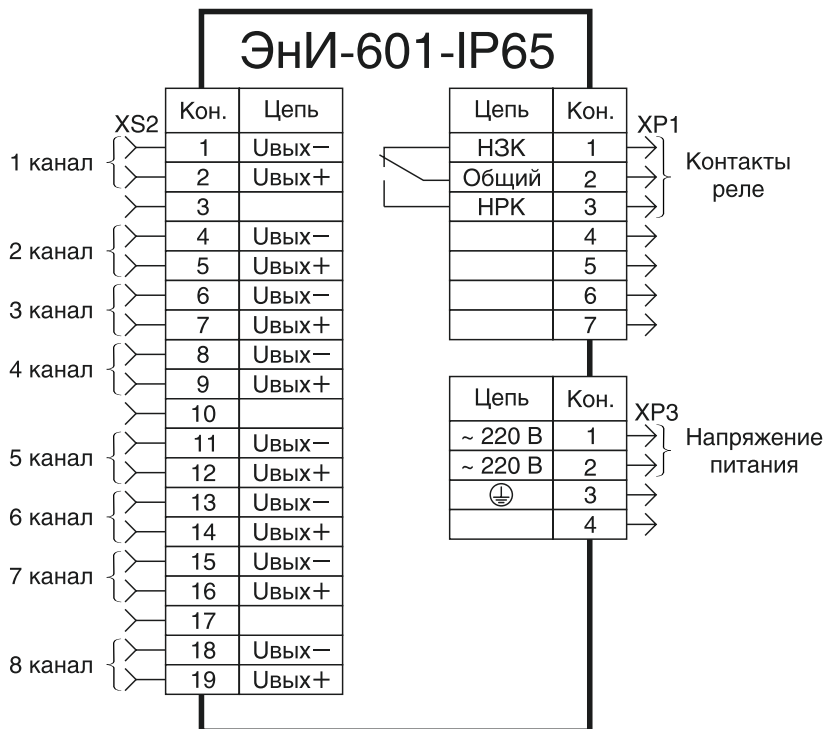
ЭнИ-601-IP65

XS2

| Кон. | Цепь |
|---|---|
| 1 | Uвых− |
| 2 | Uвых+ |
| 3 | |
| 4 | Uвых− |
| 5 | Uвых+ |
| 6 | Uвых− |
| 7 | Uвых+ |
| 8 | Uвых− |
| 9 | Uвых+ |
| 10 | |
| 11 | Uвых− |
| 12 | Uвых+ |
| 13 | Uвых− |
| 14 | Uвых+ |
| 15 | Uвых− |
| 16 | Uвых+ |
| 17 | |
| 18 | Uвых− |
| 19 | Uвых+ |

1 канал
2 канал
3 канал
4 канал
5 канал
6 канал
7 канал
8 канал

XP1

| Цепь | Кон. |
|---|---|
| НЗК | 1 |
| Общий | 2 |
| НРК | 3 |
| | 4 |
| | 5 |
| | 6 |
| | 7 |

Контакты реле

XP3

| Цепь | Кон. |
|---|---|
| ~ 220 В | 1 |
| ~ 220 В | 2 |
| ⏚ | 3 |
| | 4 |

Напряжение питания